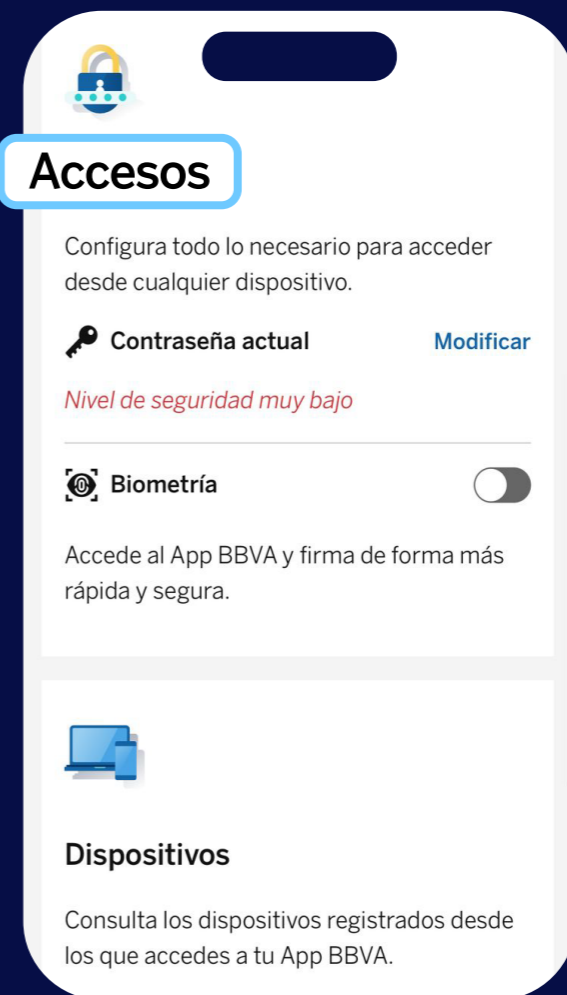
Accesos

Configura todo lo necesario para acceder desde cualquier dispositivo.

Contraseña actual

Modificar

Nivel de seguridad muy bajo

Biometría

Accede al App BBVA y firma de forma más rápida y segura.

Dispositivos

Consulta los dispositivos registrados desde los que accedes a tu App BBVA.